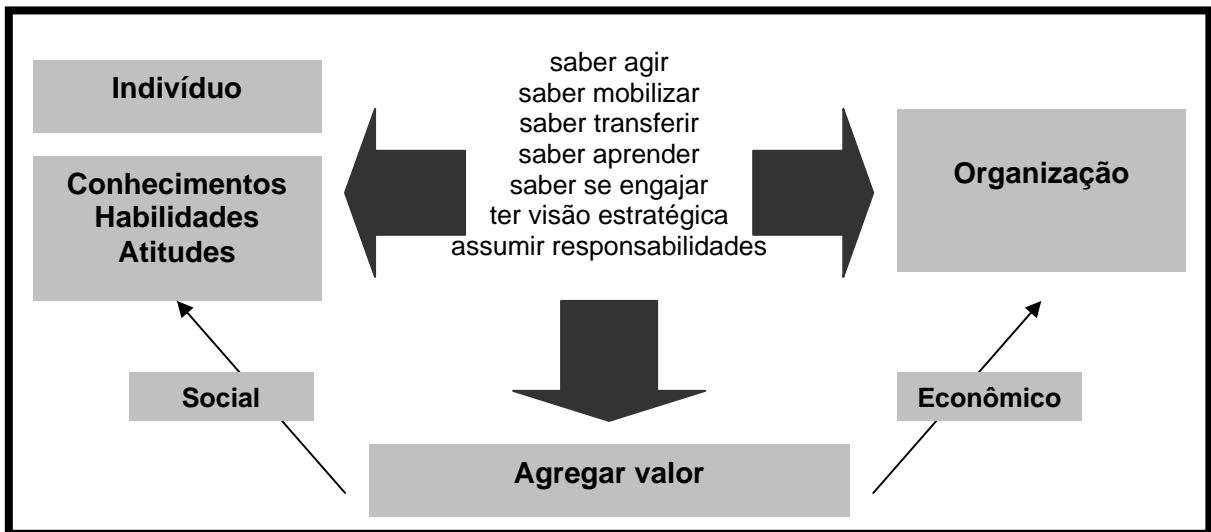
Indivíduo

Conhecimentos
Habilidades
Atitudes

saber agir
saber mobilizar
saber transferir
saber aprender
saber se engajar
ter visão estratégica
assumir responsabilidades

Organização

Social

Econômico

Agregar valor